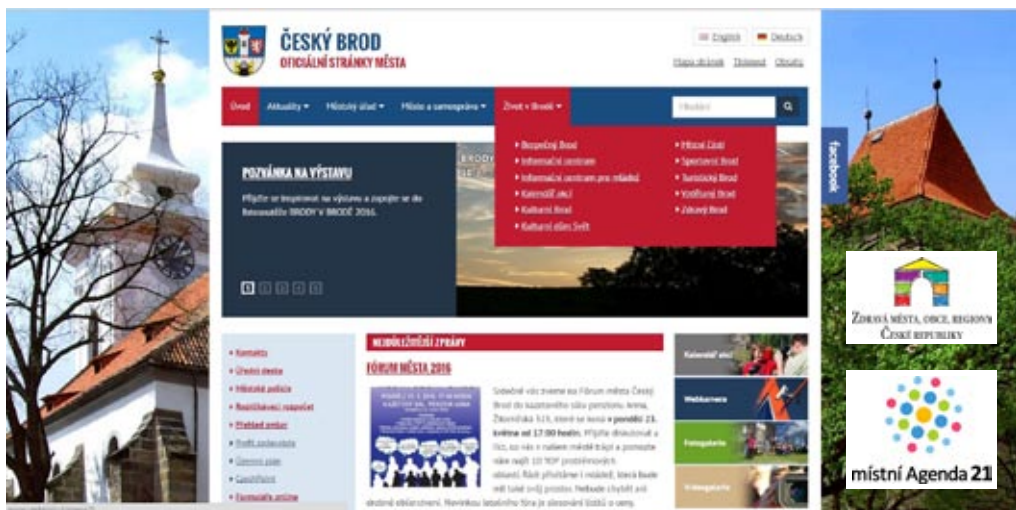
ČESKÝ BROD
OFICIÁLNÍ STRÁNKY MĚSTA

English Deutsch

Mapa stránek Tiskové Obnovy

Úvod Aktuality ▾ Městský úřad ▾ Město a samospráva ▾ Život v Brodě ▾ Hledat

Bezpečný Brod
Informační centrum
Informační centrum pro mládež
Kalendář akcí
Kulturní Brod
Kulturní dům Svět

Přírodní Český
Sportovní Brod
Turistický Brod
Vzdělaný Brod
Zdravý Brod

facebook

POZVÁNKA NA VÝSTAVU

Přijďte se inspirovat na výstavu a zapojit se do fotosoutěže BRODY V BRODĚ 2016.

1 2 3 4 5

Kontakty
Úřední deska
Městská policie
Rozklikávací rozpočet
Přehled smluv
Profil zadavatele
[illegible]
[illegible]
Formuláře online

NEJDŮLEŽITĚJŠÍ ZPRÁVY

FÓRUM MĚSTA 2016

Srdečně vás zveme na Fórum města Český Brod do sazenového sálu penzionu Anna, Žitomírská 919, které se koná v pondělí 23. května od 17.00 hodin. Přijďte diskutovat a říct, co vás v našem městě trápí a pomozte nám najít 10 TOP problémových oblastí. Řádit přitažlivé i mládež, která bude mít také svůj prostor. Nebude chybět ani drobné občerstvení. Novinkou letošního fóra je sloosování lístků o ceny.

Kalendář akcí
Webkamera
Fotogalerie
Videogalerie

ZDRAVÁ MĚSTA, OBCE, REGIONY ČESKÉ REPUBLIKY

místní Agenda 21